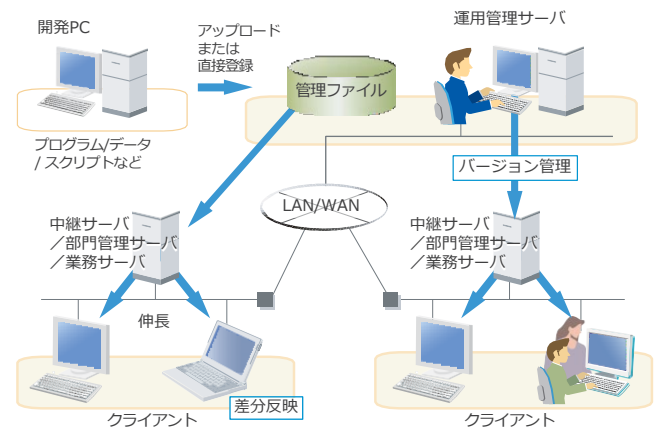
開発PC

アップロード
または
直接登録

運用管理サーバ

管理ファイル

プログラム/データ
/スクリプトなど

バージョン管理

LAN/WAN

中継サーバ
／部門管理サーバ
／業務サーバ

中継サーバ
／部門管理サーバ
／業務サーバ

伸長

差分反映

クライアント

クライアント